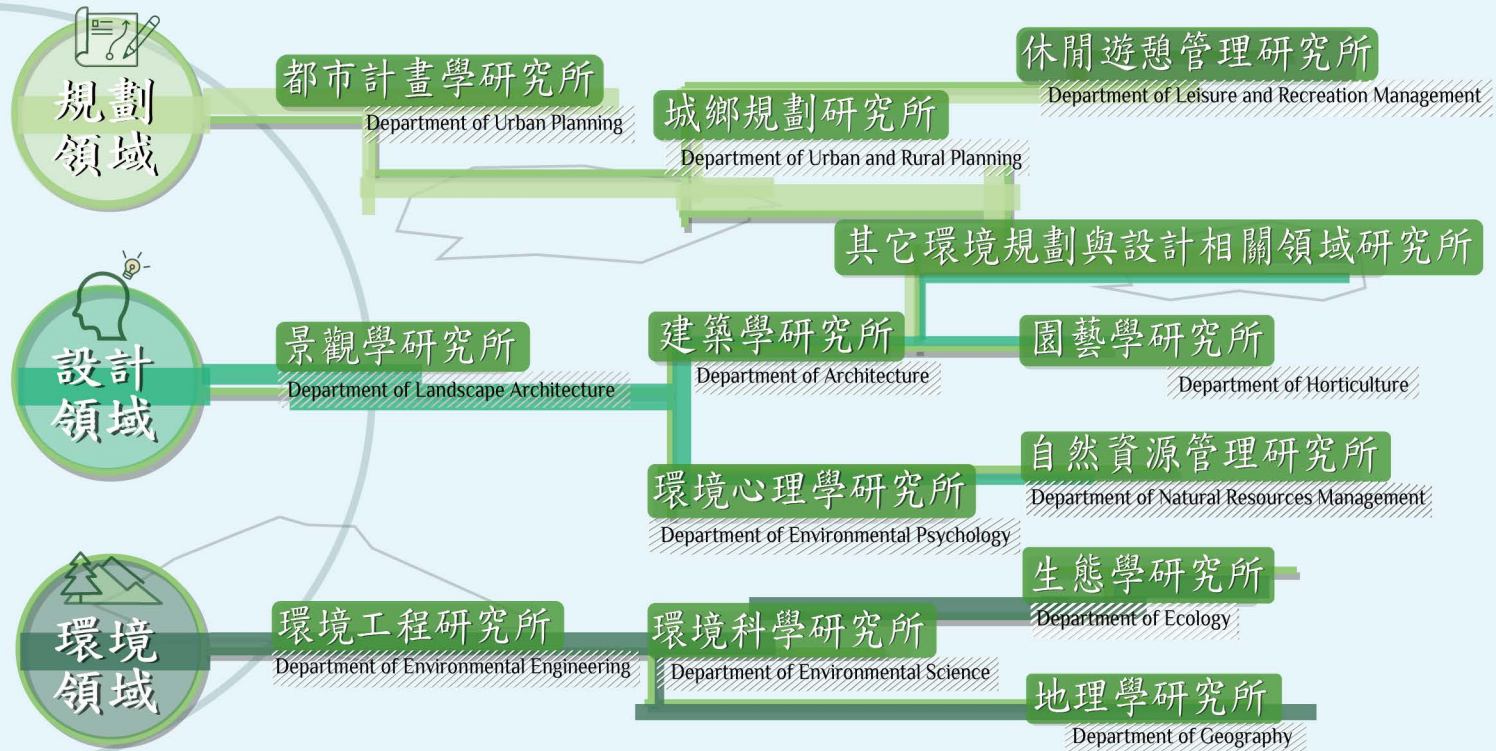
規劃領域

都市計畫學研究所
Department of Urban Planning

休閒遊憩管理研究所
Department of Leisure and Recreation Management

城鄉規劃研究所
Department of Urban and Rural Planning

其它環境規劃與設計相關領域研究所

設計領域

景觀學研究所
Department of Landscape Architecture

建築學研究所
Department of Architecture

園藝學研究所
Department of Horticulture

自然資源管理研究所
Department of Natural Resources Management

環境心理學研究所
Department of Environmental Psychology

環境領域

生態學研究所
Department of Ecology

環境工程研究所
Department of Environmental Engineering

環境科學研究所
Department of Environmental Science

地理學研究所
Department of Geography